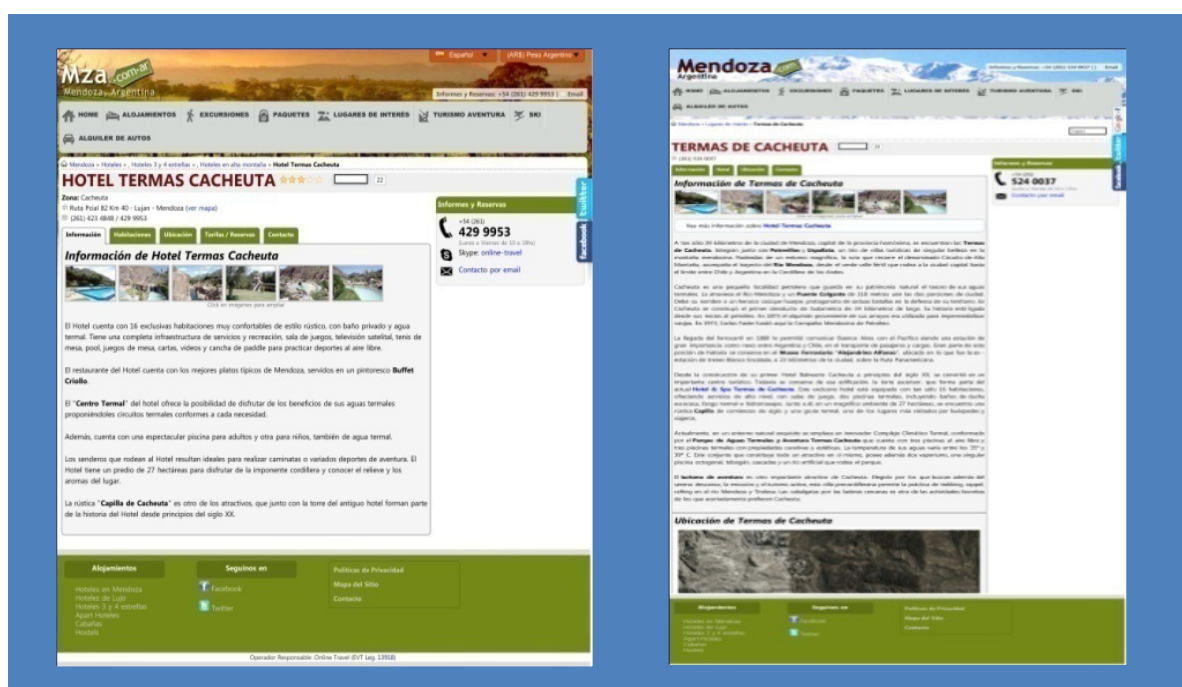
Mza.com.ar
Mendoza, Argentina

Español | (ARS) Peso Argentino

Informes y Reservas: +54 (261) 429 9953 | Email

HOME | ALOJAMIENTOS | EXCURSIONES | PAQUETES | LUGARES DE INTERÉS | TURISMO AVENTURA | SKI | ALQUILER DE AUTOS

Mendoza » Hoteles » Hoteles 3 y 4 estrellas » Hoteles en alta montaña » Hotel Termas Cacheuta

HOTEL TERMAS CACHEUTA 22

Zona: Cacheuta
Ruta Pcial 82 Km 40 - Lujan - Mendoza (ver mapa)
(261) 423 4848 / 429 9953

Información | Habitaciones | Ubicación | Tarifas / Reservas | Contacto

Información de Hotel Termas Cacheuta

Click en imágenes para ampliar

El Hotel cuenta con 16 exclusivas habitaciones muy confortables de estilo rústico, con baño privado y agua termal. Tiene una completa infraestructura de servicios y recreación, sala de juegos, televisión satelital, tenis de mesa, pool, juegos de mesa, cartas, videos y cancha de paddle para practicar deportes al aire libre.

El restaurante del Hotel cuenta con los mejores platos típicos de Mendoza, servidos en un pintoresco Buffet Criollo.

El "Centro Termal" del Hotel ofrece la posibilidad de disfrutar de los beneficios de sus aguas termales proponiéndoles circuitos termales conformes a cada necesidad.

Además, cuenta con una espectacular piscina para adultos y otra para niños, también de agua termal.

Los senderos que rodean al Hotel resultan ideales para realizar caminatas o variados deportes de aventura. El Hotel tiene un predio de 27 hectáreas para disfrutar de la imponente cordillera y conocer el relieve y los aromas del lugar.

La rústica "Capilla de Cacheuta" es otro de los atractivos, que junto con la torre del antiguo hotel forman parte de la historia del Hotel desde principios del siglo XX.

Informes y Reservas
+54 (261)
429 9953
(Lunes a Viernes de 10 a 18hs)
Skype: online-travel
Contacto por email

twitter
facebook

Alojamientos
Hoteles en Mendoza
Hoteles de Lujo
Hoteles 3 y 4 estrellas
Apart Hoteles
Cabañas
Hostels

Seguinos en
Facebook
Twitter

Políticas de Privacidad
Mapa del Sitio
Contacto

Operador Responsable: Online Travel (EVT Leg. 13918)

Mendoza
Argentina

TERMAS DE CACHEUTA

Información de Termas de Cacheuta

Informes y Reservas
524 0037
Contacto por email

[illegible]

Ubicación de Termas de Cacheuta

Alojamientos
Hoteles en Mendoza
Hoteles de Lujo
Hoteles 3 y 4 estrellas
Apart Hoteles
Cabañas
Hostels

Seguinos en
Facebook
Twitter

Políticas de Privacidad
Mapa del Sitio
Contacto